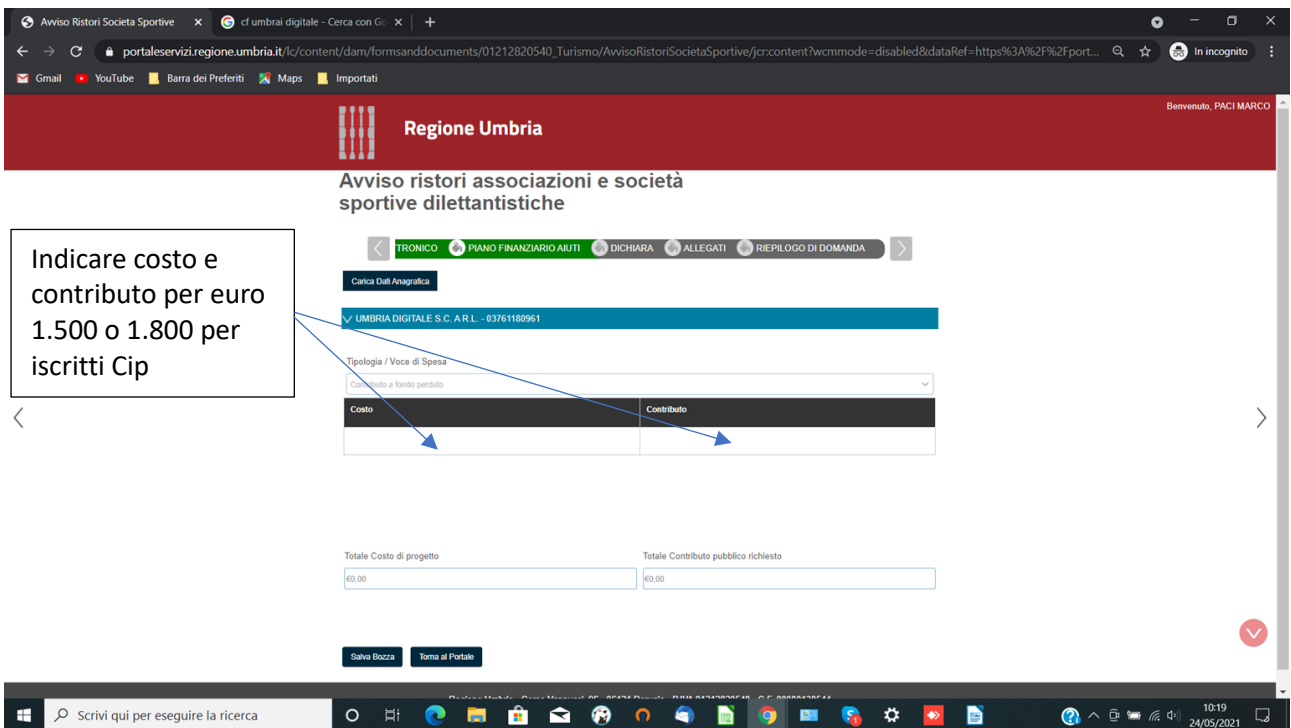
Avviso Ristori Societa Sportive ×
cf umbrai digitale - Cerca con Go ×
+

portaleservizi.regione.umbria.it/lc/content/dam/formsanddocuments/01212820540_Turismo/AvvisoRistoriSocietaSportive/jcr:content?wcmmode=disabled&dataRef=https%3A%2F%2Fport...
In incognito

Gmail YouTube Barra dei Preferiti Maps Importati

Benvenuto, PACI MARCO

Regione Umbria

Avviso ristori associazioni e società sportive dilettantistiche

Indicare costo e contributo per euro 1.500 o 1.800 per iscritti Cip

TRONICO PIANO FINANZIARIO AIUTI DICHIARA ALLEGATI RIEPILOGO DI DOMANDA

Carica Dati Anagrafica

UMBRIA DIGITALE S.C. A R.L. - 03761180961

Tipologia / Voce di Spesa

Contributo a fondo perduto

| Costo | Contributo |
|---|---|
| | |

Totale Costo di progetto
€0,00

Totale Contributo pubblico richiesto
€0,00

Salva Bozza
Torna al Portale

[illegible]

Scrivi qui per eseguire la ricerca

10:19
24/05/2021